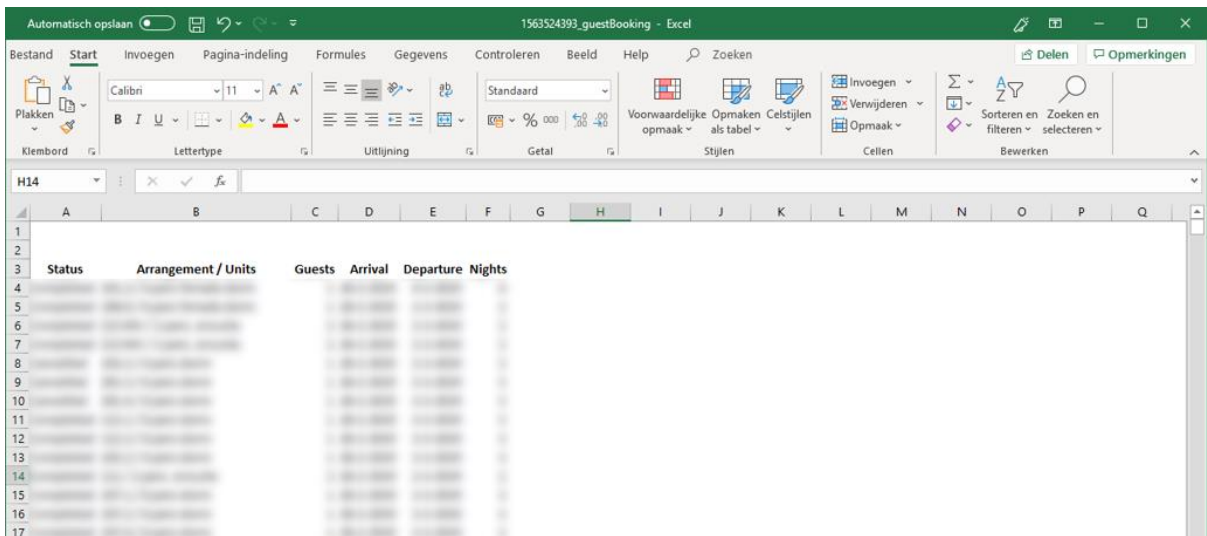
Automatisch opslaan 1563524393_guestBooking - Excel

Bestand Start Invoegen Pagina-indeling Formules Gegevens Controleren Beeld Help Zoeken Delen Opmerkingen

Plakken Klembord Calibri 11 Lettertype Uitlijning Standaard Getal Voorwaardelijke opmaak Opmaken als tabel Celstijlen Stijlen Invoegen Verwijderen Opmaak Cellen Sorteren en filteren Zoeken en selecteren Bewerken

H14 $f_x$

| | A | B | C | D | E | F | G | H | I | J | K | L | M | N | O | P | Q |
|---|---|---|---|---|---|---|---|---|---|---|---|---|---|---|---|---|---|
| 1 | | | | | | | | | | | | | | | | | |
| 2 | | | | | | | | | | | | | | | | | |
| 3 | Status | Arrangement / Units | Guests | Arrival | Departure | Nights | | | | | | | | | | | |
| 4 | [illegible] | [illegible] | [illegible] | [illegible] | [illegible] | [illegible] | | | | | | | | | | | |
| 5 | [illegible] | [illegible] | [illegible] | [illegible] | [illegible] | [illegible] | | | | | | | | | | | |
| 6 | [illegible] | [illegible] | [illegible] | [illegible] | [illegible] | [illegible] | | | | | | | | | | | |
| 7 | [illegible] | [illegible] | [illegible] | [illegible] | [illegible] | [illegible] | | | | | | | | | | | |
| 8 | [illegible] | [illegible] | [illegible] | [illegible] | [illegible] | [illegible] | | | | | | | | | | | |
| 9 | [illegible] | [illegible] | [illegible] | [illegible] | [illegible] | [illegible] | | | | | | | | | | | |
| 10 | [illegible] | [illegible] | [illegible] | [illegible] | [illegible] | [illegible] | | | | | | | | | | | |
| 11 | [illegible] | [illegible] | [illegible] | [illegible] | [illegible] | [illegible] | | | | | | | | | | | |
| 12 | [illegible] | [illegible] | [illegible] | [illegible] | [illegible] | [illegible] | | | | | | | | | | | |
| 13 | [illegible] | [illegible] | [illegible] | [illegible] | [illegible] | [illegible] | | | | | | | | | | | |
| 14 | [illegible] | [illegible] | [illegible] | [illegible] | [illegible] | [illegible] | | | | | | | | | | | |
| 15 | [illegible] | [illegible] | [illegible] | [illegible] | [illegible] | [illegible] | | | | | | | | | | | |
| 16 | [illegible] | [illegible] | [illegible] | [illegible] | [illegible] | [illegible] | | | | | | | | | | | |
| 17 | | | | | | | | | | | | | | | | | |